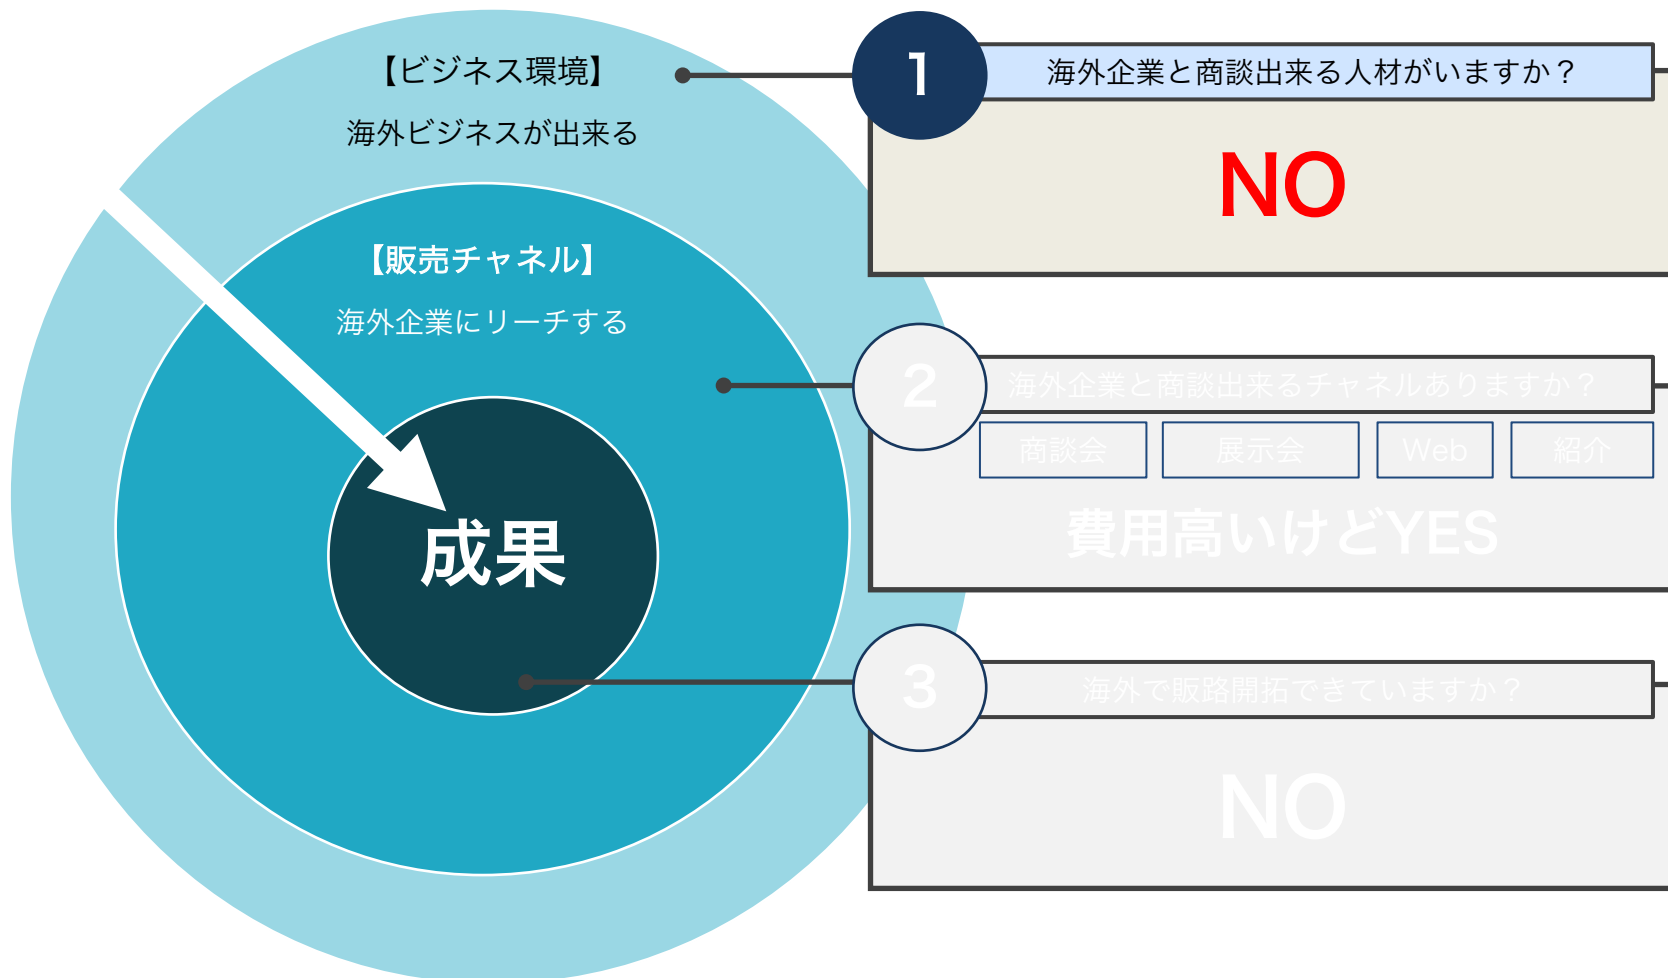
【ビジネス環境】

海外ビジネスが出来る

【販売チャネル】

海外企業にリーチする

成果

1

海外企業と商談出来る人材がいますか？

NO

2

海外企業と商談出来るチャネルありますか？

| 商談会 | 展示会 | Web | 紹介 |
|---|---|---|---|

費用高いけどYES

3

海外で販路開拓できていますか？

NO